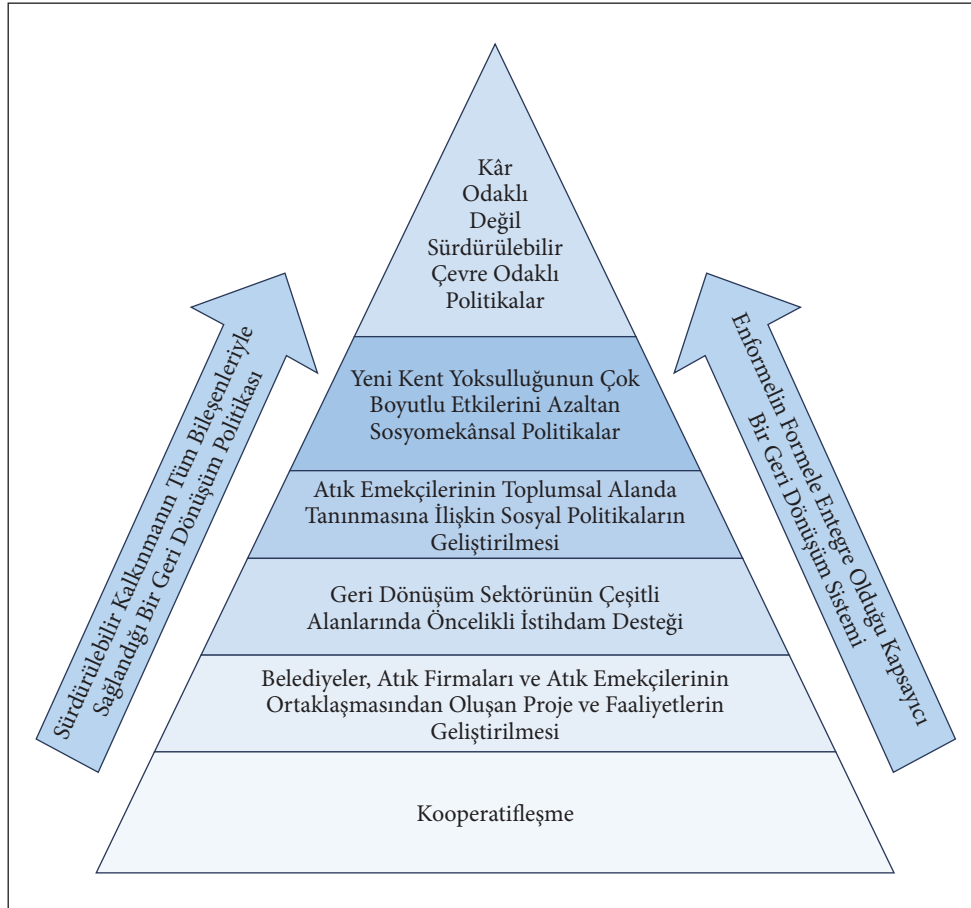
Kâr
Odaklı
Değil
Sürdürülebilir
Çevre Odaklı
Politikalar

Yeni Kent Yoksulluğunun Çok Boyutlu Etkilerini Azaltan Sosyomekânsal Politikalar

Atık Emekçilerinin Toplumsal Alanda Tanınmasına İlişkin Sosyal Politikaların Geliştirilmesi

Geri Dönüşüm Sektörünün Çeşitli Alanlarında Öncelikli İstihdam Desteği

Belediyeler, Atık Firmaları ve Atık Emekçilerinin Ortaklaşmasından Oluşan Proje ve Faaliyetlerin Geliştirilmesi

Kooperatifleşme

Sürdürülebilir Kalkınmanın Tüm Bileşenleriyle Sağlandığı Bir Geri Dönüşüm Politikası

Enformelin Formele Entegre Olduğu Kapsayıcı Bir Geri Dönüşüm Sistemi